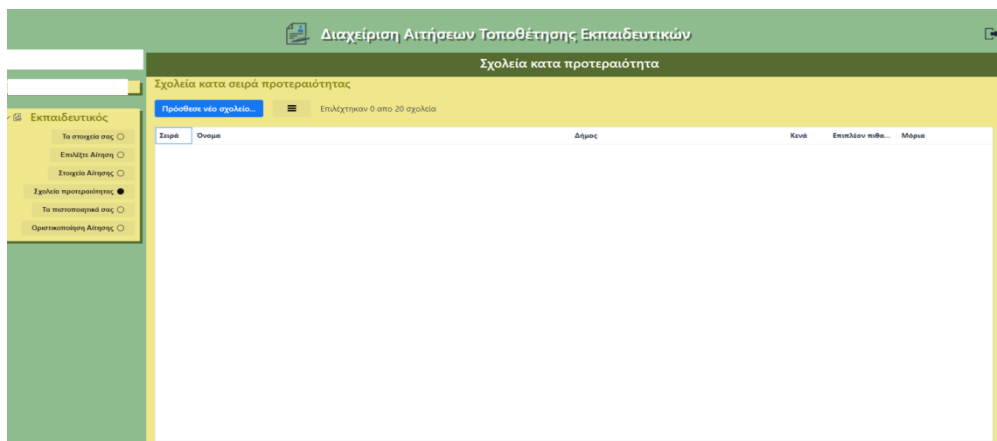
Διαχείριση Αιτήσεων Τοποθέτησης Εκπαιδευτικών

Σχολεία κατα προτεραιότητα

Εκπαιδευτικός

Τα στοιχεία σας

Επιλέξτε Αίτηση

Στοιχεία Αίτησης

Σχολεία προτεραιότητας

Τα πιστοποιητικά σας

Οριστικοποίηση Αίτησης

Σχολεία κατα σειρά προτεραιότητας

Πρόσθεσε νέο σχολείο...

Επιλέχτηκαν 0 απο 20 σχολεία

| Σειρά | Όνομα | Δήμος | Κενά | Επιπλέον πιθα... | Μόρια |
|---|---|---|---|---|---|